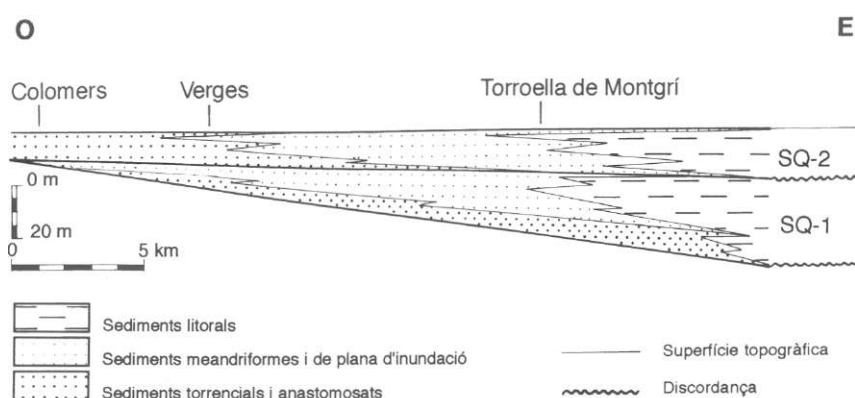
O

E

Colomers

Verges

Torroella de Montgrí

SQ-2

SQ-1

0 m

20 m

0

5 km

Sediments litorals

Sediments meandriformes i de plana d'inundació

Sediments torrencials i anastomosats

Superfície topogràfica

Discordança